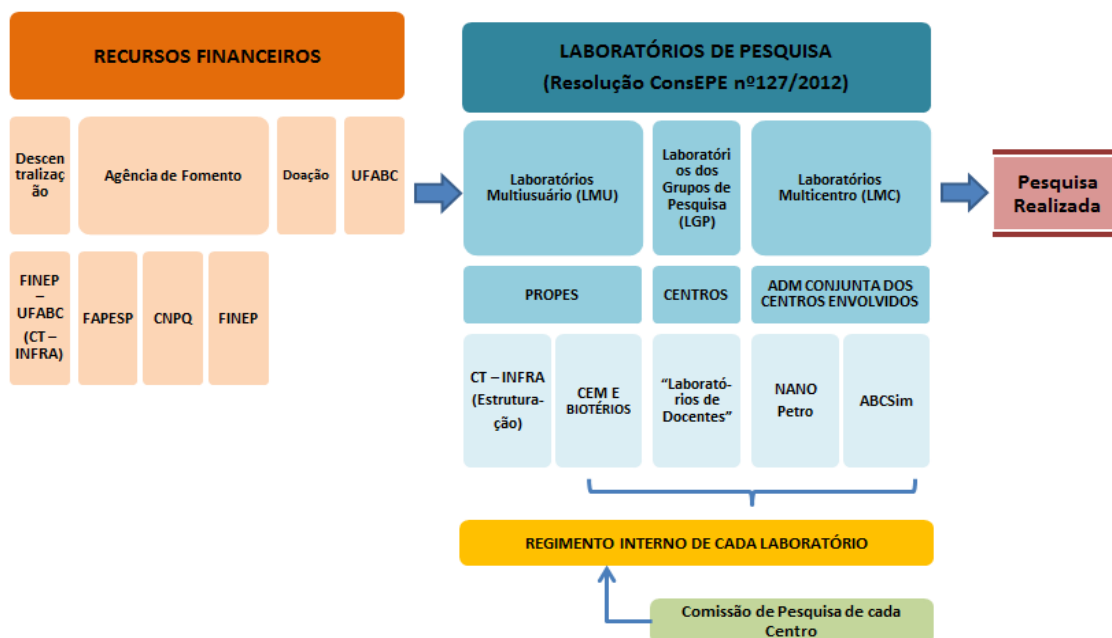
RECURSOS FINANCEIROS

Descentralização

Agência de Fomento

Doação

UFABC

FINEP – UFABC (CT – INFRA)

FAPESP

CNPQ

FINEP

LABORATÓRIOS DE PESQUISA
(Resolução ConsEPE nº127/2012)

Laboratórios Multiusuário (LMU)

Laboratórios dos Grupos de Pesquisa (LGP)

Laboratórios Multicentro (LMC)

PROPES

CENTROS

ADM CONJUNTA DOS CENTROS ENVOLVIDOS

CT – INFRA (Estruturação)

CEM E BIOTÉRIOS

"Laboratórios de Docentes"

NANO Petro

ABCSim

Pesquisa Realizada

REGIMENTO INTERNO DE CADA LABORATÓRIO

Comissão de Pesquisa de cada Centro